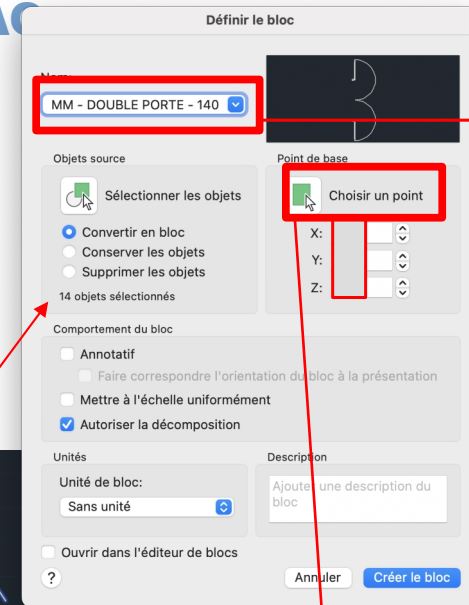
Définir le bloc

Nom:
MM - DOUBLE PORTE - 140

Objets source
Sélectionner les objets
Convertir en bloc
Conserver les objets
Supprimer les objets
14 objets sélectionnés

Point de base
Choisir un point
X:
Y:
Z:

Comportement du bloc
Annotatif
Faire correspondre l'orientation du bloc à la présentation
Mettre à l'échelle uniformément
Autoriser la décomposition

Unités
Unité de bloc:
Sans unité

Description
Ajouter une description du bloc

Ouvrir dans l'éditeur de blocs
?
Annuler
Créer le bloc